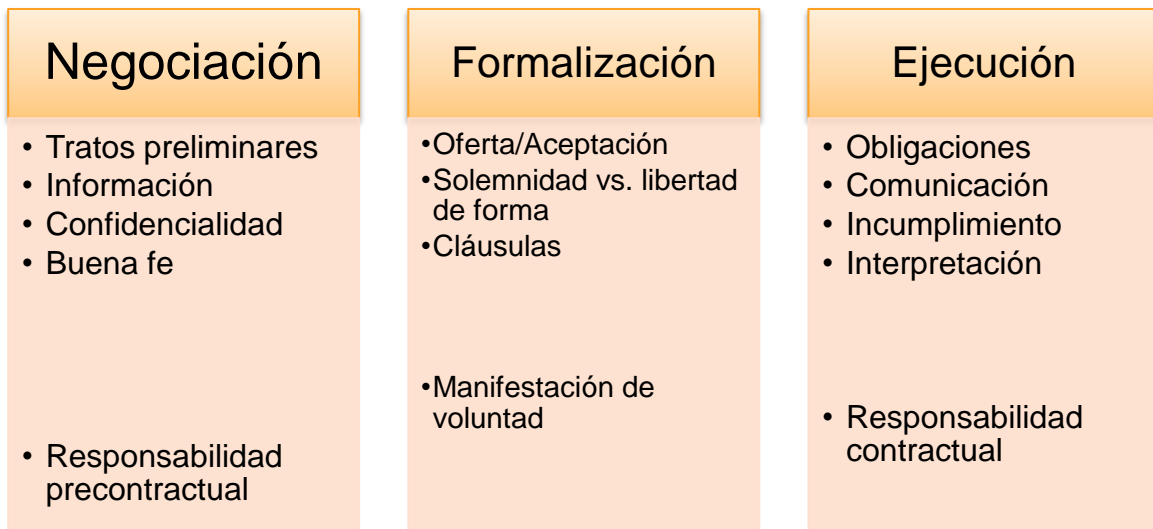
Negociación

• Tratos preliminares
• Información
• Confidencialidad
• Buena fe

• Responsabilidad precontractual

Formalización

•Oferta/Aceptación
•Solemnidad vs. libertad de forma
•Cláusulas

•Manifestación de voluntad

Ejecución

• Obligaciones
• Comunicación
• Incumplimiento
• Interpretación

• Responsabilidad contractual